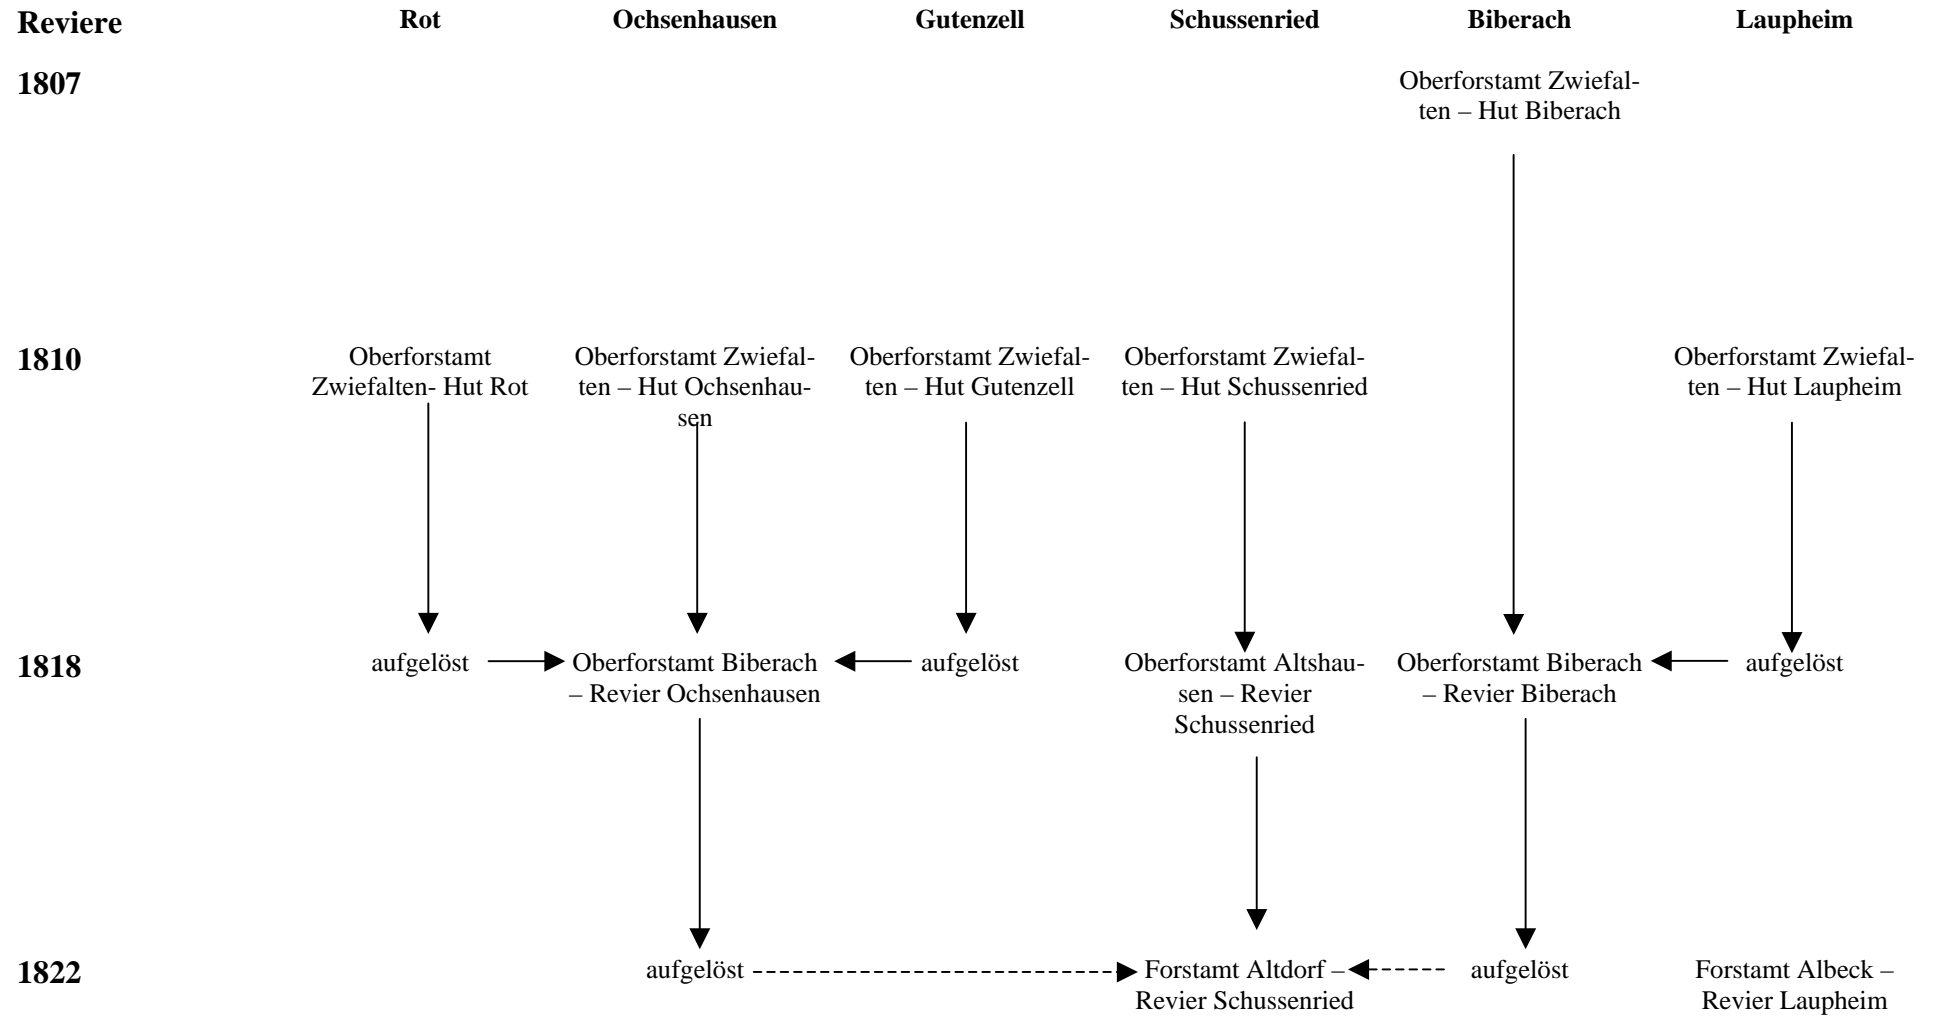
| Reviere | Rot | Ochsenhausen | Gutenzell | Schussenried | Biberach | Laupheim |
|---|---|---|---|---|---|---|
| 1807 | | | | | Oberforstamt Zwiefalten – Hut Biberach | |
| 1810 | Oberforstamt Zwiefalten- Hut Rot | Oberforstamt Zwiefalten – Hut Ochsenhausen | Oberforstamt Zwiefalten – Hut Gutenzell | Oberforstamt Zwiefalten – Hut Schussenried | | Oberforstamt Zwiefalten – Hut Laupheim |
| 1818 | aufgelöst | Oberforstamt Biberach – Revier Ochsenhausen | aufgelöst | Oberforstamt Altshausen – Revier Schussenried | Oberforstamt Biberach – Revier Biberach | aufgelöst |
| 1822 | | aufgelöst | | Forstamt Altdorf – Revier Schussenried | aufgelöst | Forstamt Albeck – Revier Laupheim |